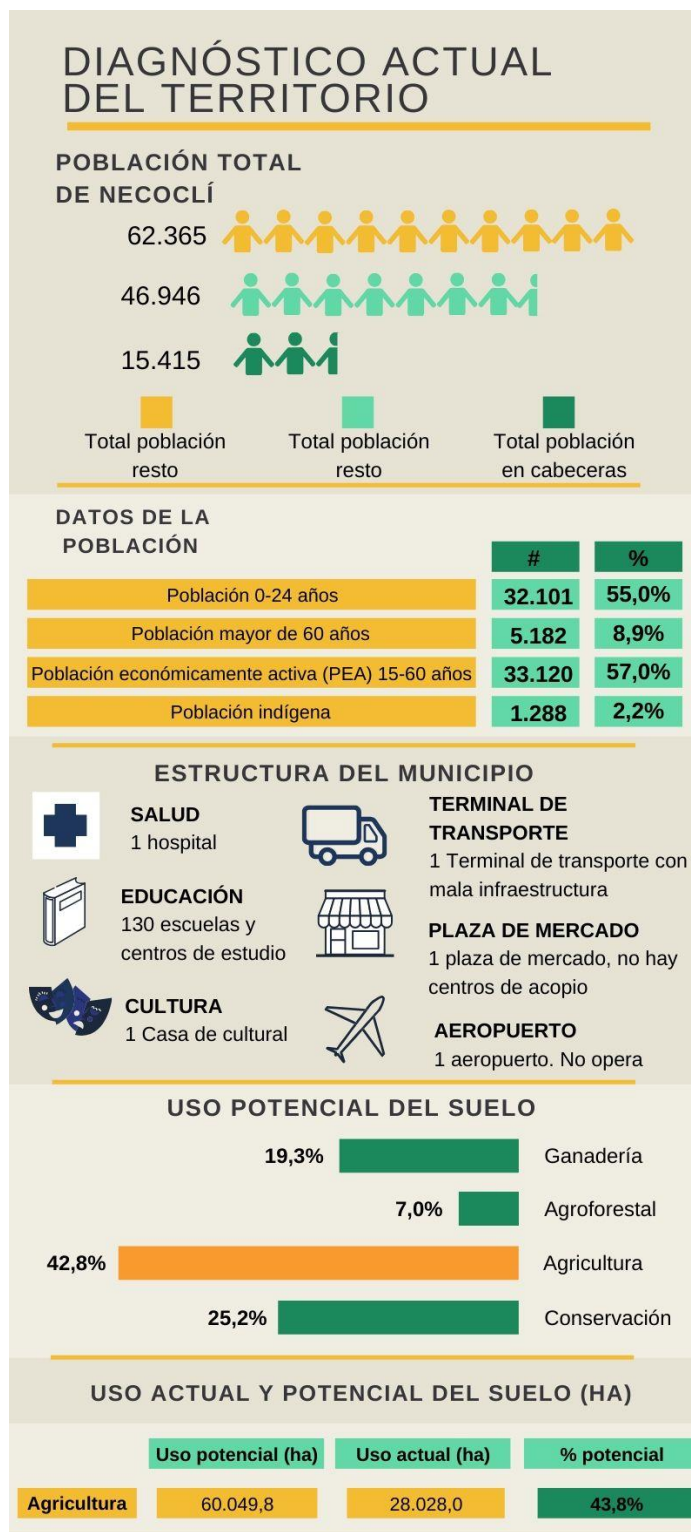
DIAGNÓSTICO ACTUAL DEL TERRITORIO

POBLACIÓN TOTAL DE NECOCLÍ

62.365

46.946

15.415

Total población resto

Total población resto

Total población en cabeceras

DATOS DE LA POBLACIÓN

| | # | % |
|---|---|---|
| Población 0-24 años | 32.101 | 55,0% |
| Población mayor de 60 años | 5.182 | 8,9% |
| Población económicamente activa (PEA) 15-60 años | 33.120 | 57,0% |
| Población indígena | 1.288 | 2,2% |

ESTRUCTURA DEL MUNICIPIO

SALUD
1 hospital

EDUCACIÓN
130 escuelas y centros de estudio

CULTURA
1 Casa de cultural

TERMINAL DE TRANSPORTE
1 Terminal de transporte con mala infraestructura

PLAZA DE MERCADO
1 plaza de mercado, no hay centros de acopio

AEROPUERTO
1 aeropuerto. No opera

USO POTENCIAL DEL SUELO

19,3% Ganadería

7,0% Agroforestal

42,8% Agricultura

25,2% Conservación

USO ACTUAL Y POTENCIAL DEL SUELO (HA)

| | Uso potencial (ha) | Uso actual (ha) | % potencial |
|---|---|---|---|
| Agricultura | 60.049,8 | 28.028,0 | 43,8% |